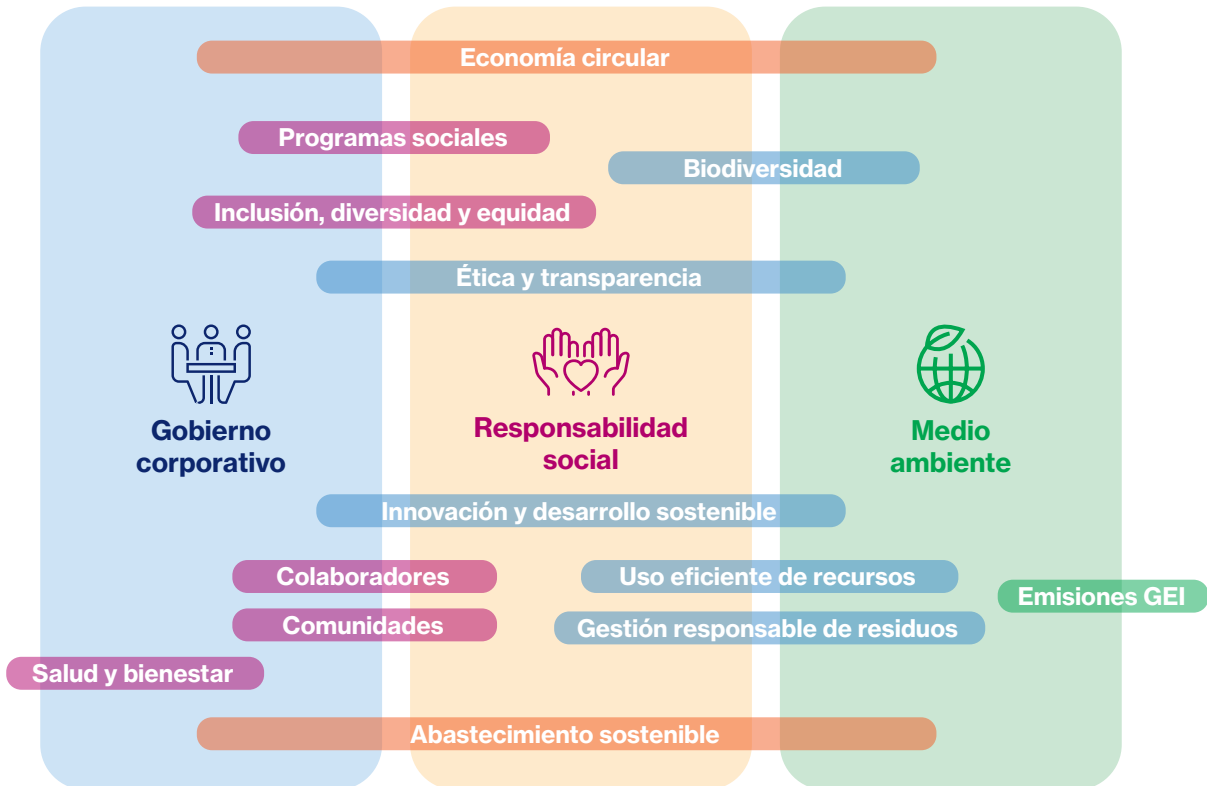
Economía circular

Programas sociales

Biodiversidad

Inclusión, diversidad y equidad

Ética y transparencia

Gobierno corporativo

Responsabilidad social

Medio ambiente

Innovación y desarrollo sostenible

Colaboradores

Uso eficiente de recursos

Emisiones GEI

Comunidades

Gestión responsable de residuos

Salud y bienestar

Abastecimiento sostenible